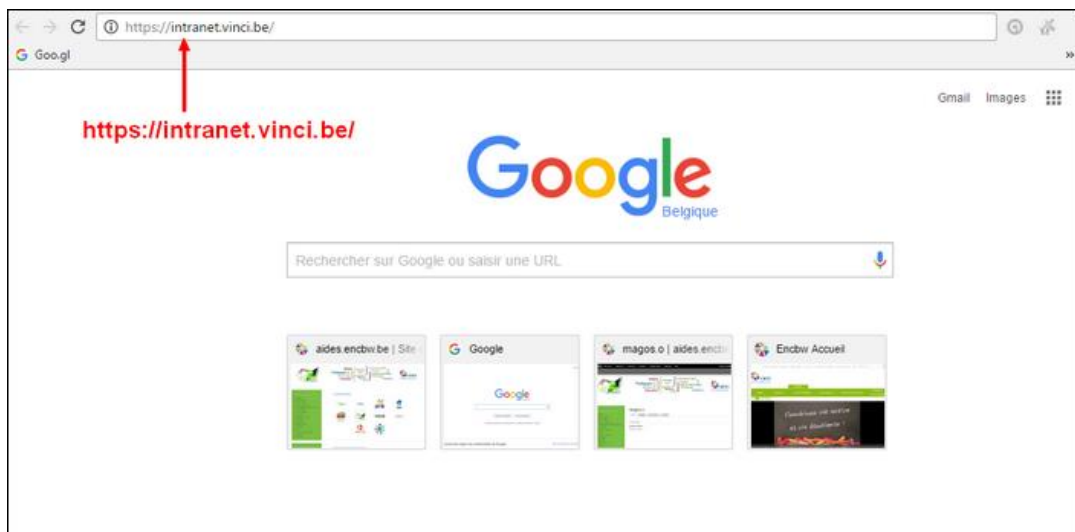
https://intranet.vinci.be/

Goo.gl

https://intranet.vinci.be/

Gmail Images

Google
Belgique

Rechercher sur Google ou saisir une URL

aides.encbw.be | Site

Google

magos.o | aides.encb

Encbw Accueil

Google

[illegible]